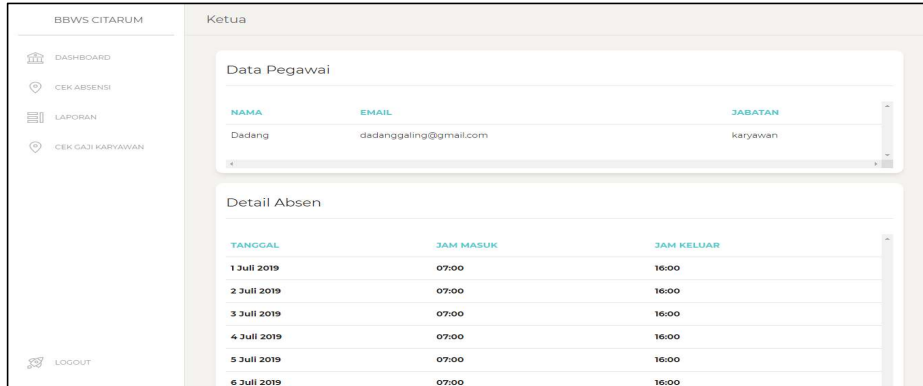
BBWS CITARUM

DASHBOARD

CEK ABSENSI

LAPORAN

CEK GAJI KARYAWAN

LOGOUT

Ketua

Data Pegawai

| NAMA | EMAIL | JABATAN |
|---|---|---|
| Dadang | dadanggaling@gmail.com | karyawan |

Detail Absen

| TANGGAL | JAM MASUK | JAM KELUAR |
|---|---|---|
| 1 Juli 2019 | 07:00 | 16:00 |
| 2 Juli 2019 | 07:00 | 16:00 |
| 3 Juli 2019 | 07:00 | 16:00 |
| 4 Juli 2019 | 07:00 | 16:00 |
| 5 Juli 2019 | 07:00 | 16:00 |
| 6 Juli 2019 | 07:00 | 16:00 |